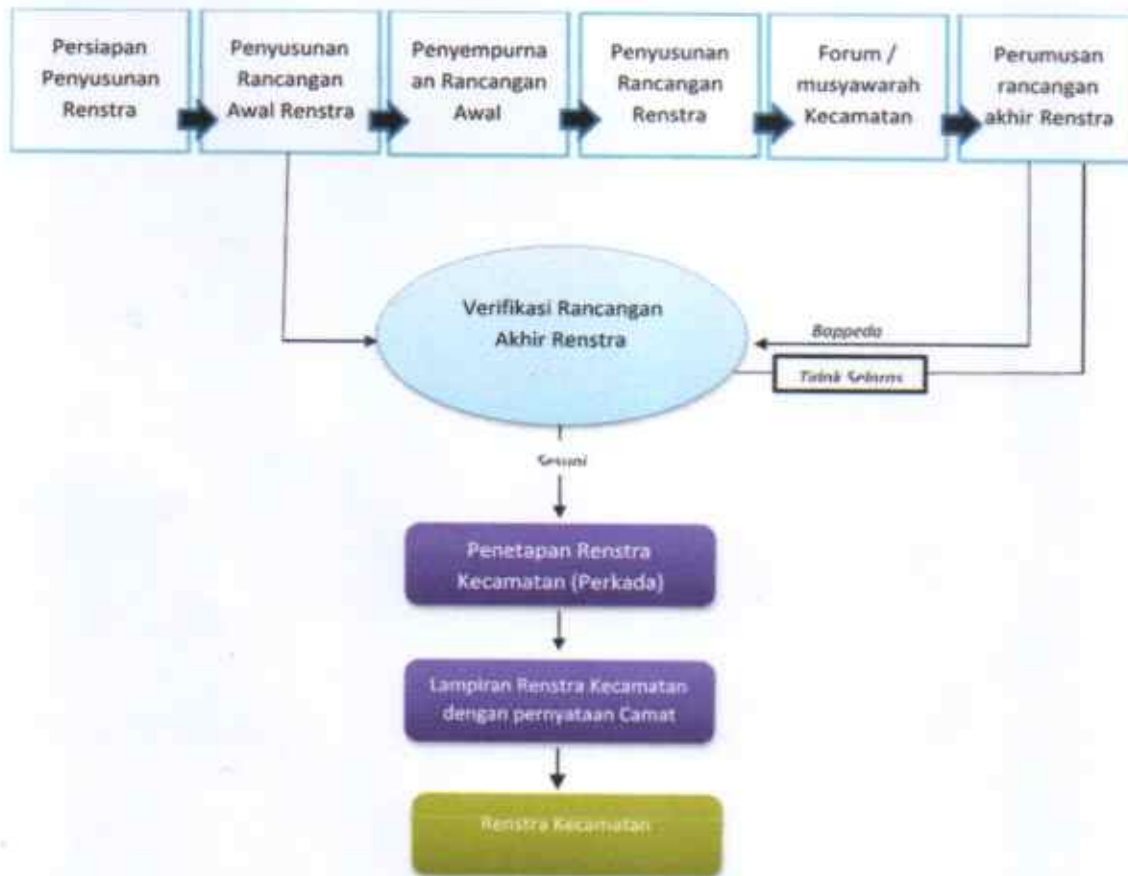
Persiapan Penyusunan Renstra

Penyusunan Rancangan Awal Renstra

Penyempurnaan Rancangan Awal

Penyusunan Rancangan Renstra

Forum / musyawarah Kecamatan

Perumusan rancangan akhir Renstra

Verifikasi Rancangan Akhir Renstra

Bappeda

Tidak Selaras

Sesuai

Penetapan Renstra Kecamatan (Perkada)

Lampiran Renstra Kecamatan dengan pernyataan Camat

Renstra Kecamatan